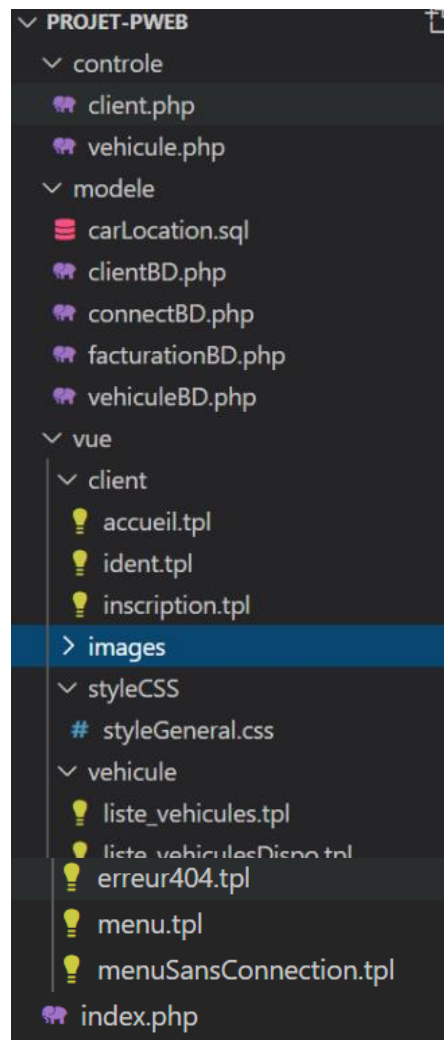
PROJET-PWEB
controle
client.php
vehicule.php
modele
carLocation.sql
clientBD.php
connectBD.php
facturationBD.php
vehiculeBD.php
vue
client
accueil.tpl
ident.tpl
inscription.tpl
images
styleCSS
# styleGeneral.css
vehicule
liste_vehicules.tpl
liste_vehiculesDispo.tpl
erreur404.tpl
menu.tpl
menuSansConnection.tpl
index.php